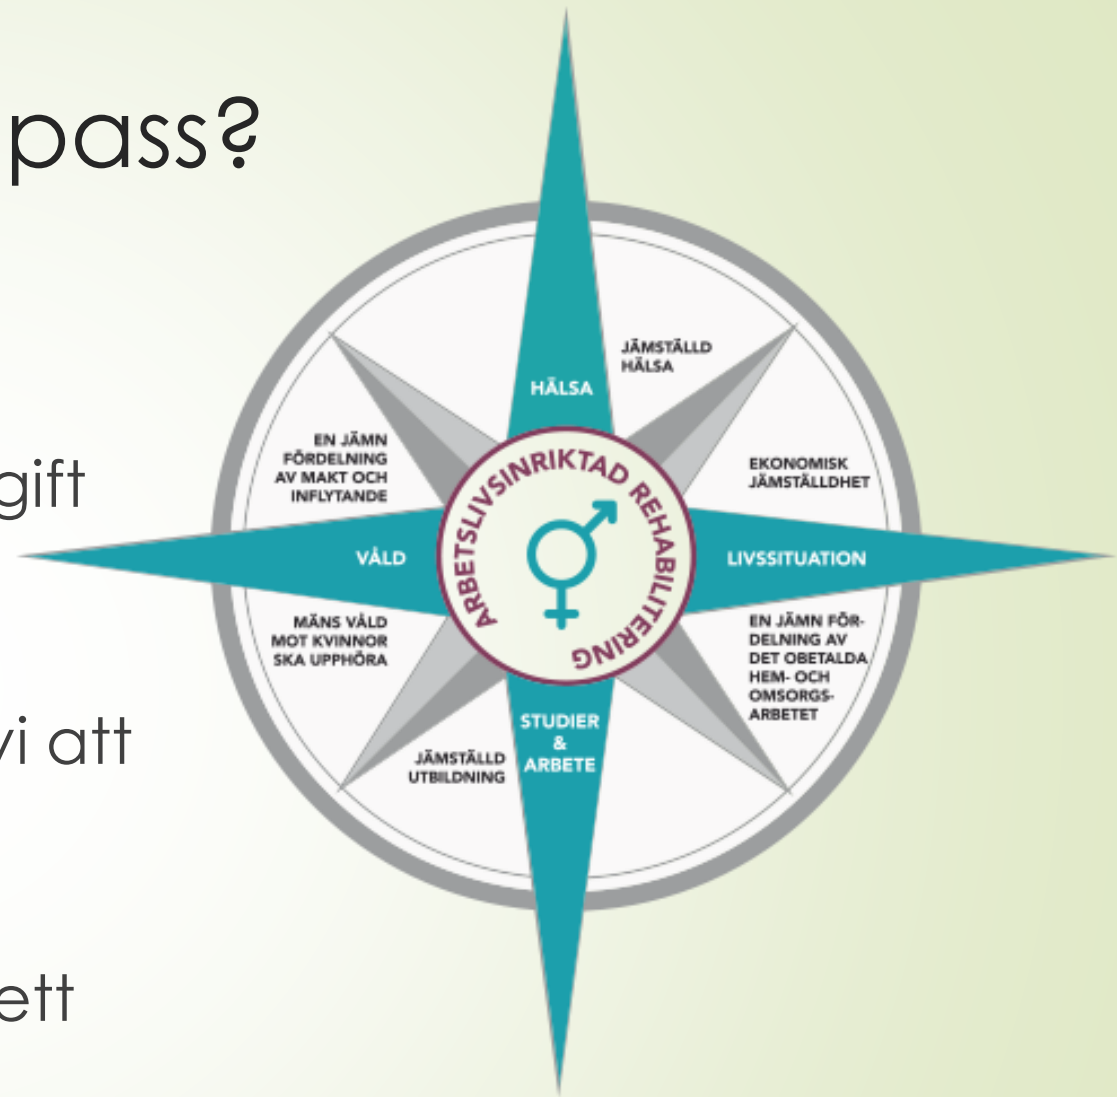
pass?

gift

vi att

ett

HÄLSA

JÄMSTÄLLD HÄLSA

EN JÄMN FÖRDELNING AV MAKT OCH INFLYTANDE

EKONOMISK JÄMSTÄLLDHET

ARBETSLIVSINRIKTAD REHABILITERING

VÅLD

LIVSSITUATION

MÄNS VÅLD MOT KVINNOR SKA UPPHÖRA

EN JÄMN FÖRDELNING AV DET OBETALDA HEM- OCH OMSORGSARBETET

STUDIER & ARBETE

JÄMSTÄLLD UTBILDNING